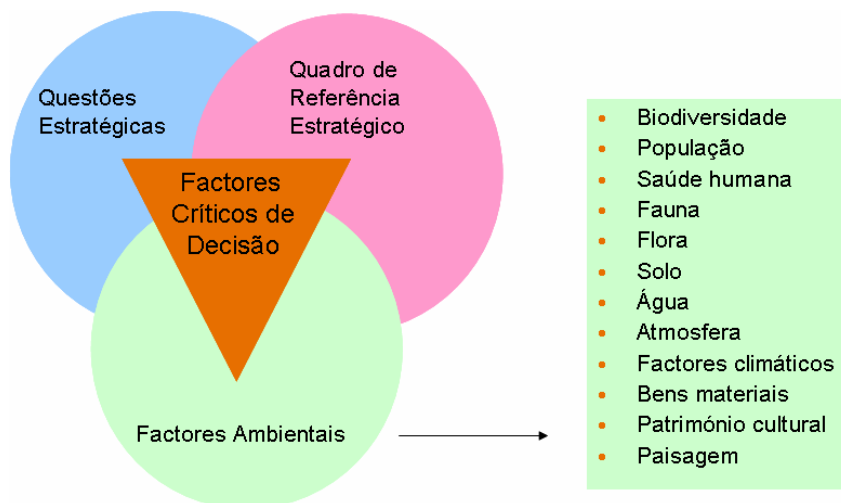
Questões Estratégicas

Quadro de Referência Estratégico

Factores Críticos de Decisão

Factores Ambientais

- Biodiversidade
- População
- Saúde humana
- Fauna
- Flora
- Solo
- Água
- Atmosfera
- Factores climáticos
- Bens materiais
- Património cultural
- Paisagem